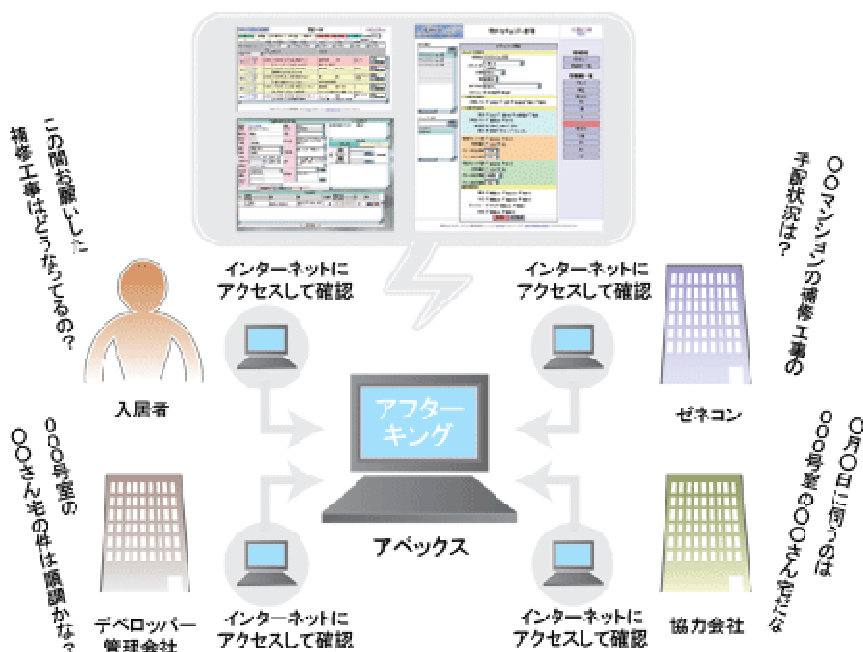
この間お願いした
補修工事はどうなってるの？

インターネットに
アクセスして確認

入居者

〇〇マンションの補修工事の
手配状況は？

インターネットに
アクセスして確認

ゼネコン

アフター
キング

アペックス

〇〇〇号室の
〇〇さん宅の件は順調かな

インターネットに
アクセスして確認

デベロッパー
管理会社

〇月〇日に伺うのは
〇〇〇号室の〇〇さん宅だな

インターネットに
アクセスして確認

協力会社